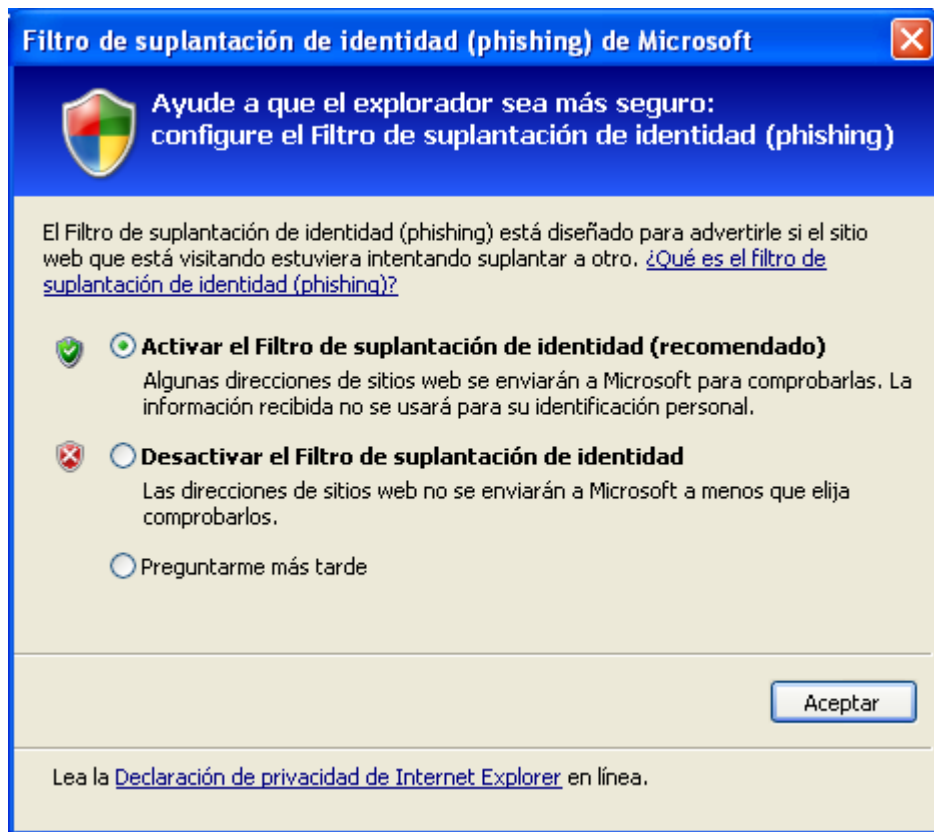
Filtro de suplantación de identidad (phishing) de Microsoft

Ayude a que el explorador sea más seguro:
configure el Filtro de suplantación de identidad (phishing)

El Filtro de suplantación de identidad (phishing) está diseñado para advertirle si el sitio web que está visitando estuviera intentando suplantar a otro. ¿Qué es el filtro de suplantación de identidad (phishing)?

Activar el Filtro de suplantación de identidad (recomendado)
Algunas direcciones de sitios web se enviarán a Microsoft para comprobarlas. La información recibida no se usará para su identificación personal.

Desactivar el Filtro de suplantación de identidad
Las direcciones de sitios web no se enviarán a Microsoft a menos que elija comprobarlos.

Preguntarme más tarde

Aceptar

Lea la Declaración de privacidad de Internet Explorer en línea.